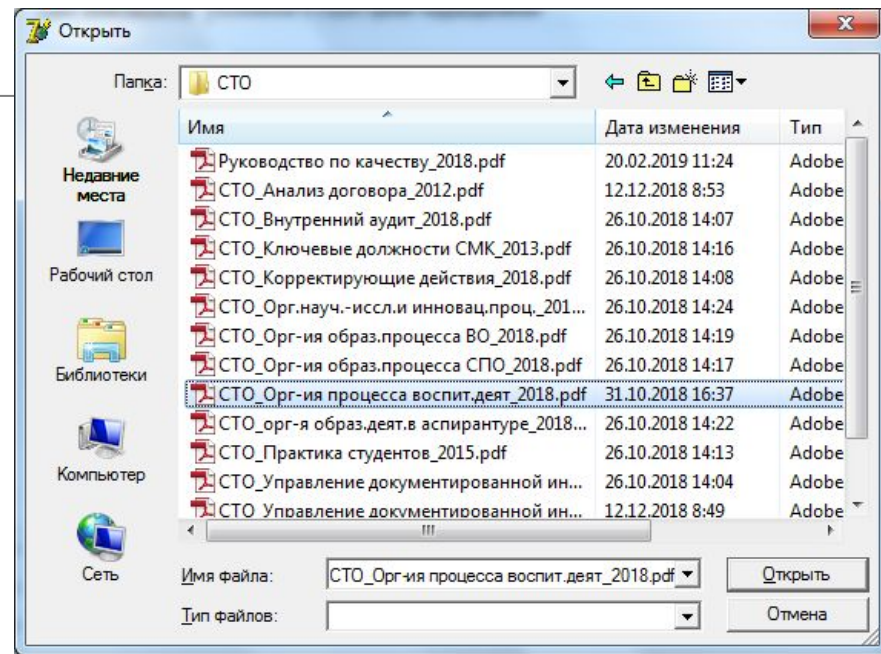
Открыть

Папка: СТО

Недавние места

Рабочий стол

Библиотеки

Компьютер

Сеть

| Имя | Дата изменения | Тип |
|---|---|---|
| Руководство по качеству_2018.pdf | 20.02.2019 11:24 | Adobe |
| СТО_Анализ договора_2012.pdf | 12.12.2018 8:53 | Adobe |
| СТО_Внутренний аудит_2018.pdf | 26.10.2018 14:07 | Adobe |
| СТО_Ключевые должности СМК_2013.pdf | 26.10.2018 14:16 | Adobe |
| СТО_Корректирующие действия_2018.pdf | 26.10.2018 14:08 | Adobe |
| СТО_Орг.науч.-иссл.и инновац.проц._201... | 26.10.2018 14:24 | Adobe |
| СТО_Орг-ия образ.процесса ВО_2018.pdf | 26.10.2018 14:19 | Adobe |
| СТО_Орг-ия образ.процесса СПО_2018.pdf | 26.10.2018 14:17 | Adobe |
| СТО_Орг-ия процесса воспит.деят_2018.pdf | 31.10.2018 16:37 | Adobe |
| СТО_орг-я образ.деят.в аспирантуре_2018... | 26.10.2018 14:22 | Adobe |
| СТО_Практика студентов_2015.pdf | 26.10.2018 14:13 | Adobe |
| СТО_Управление документированной ин... | 26.10.2018 14:04 | Adobe |
| СТО_Управление документированной ин... | 12.12.2018 8:49 | Adobe |

Имя файла: СТО_Орг-ия процесса воспит.деят_2018.pdf

Открыть

Тип файлов:

Отмена